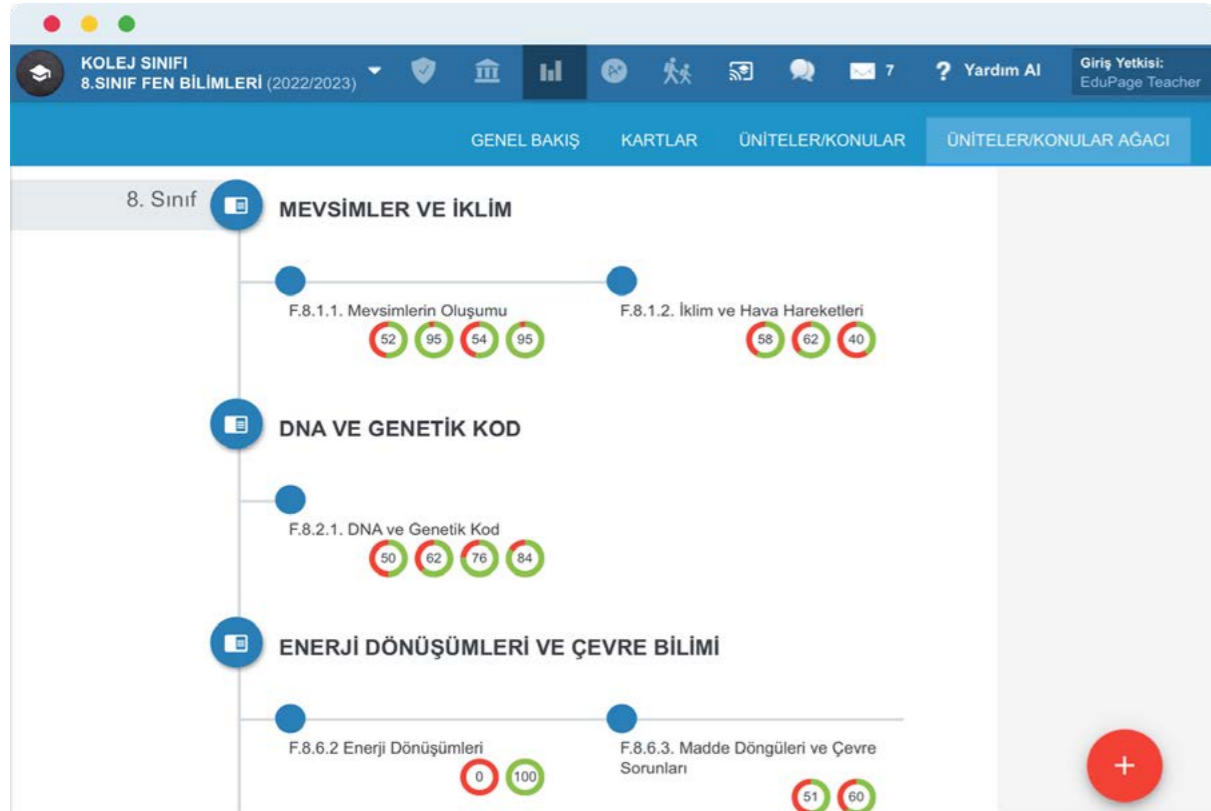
KOLEJ SINIFI
8.SINIF FEN BİLİMLERİ (2022/2023)

7

? Yardım Al

Giriş Yetkisi:
EduPage Teacher

GENEL BAKIŞ KARTLAR ÜNİTELER/KONULAR ÜNİTELER/KONULAR AĞACI

8. Sınıf

MEVSİMLER VE İKLİM

F.8.1.1. Mevsimlerin Oluşumu
52 95 54 95

F.8.1.2. İklim ve Hava Hareketleri
58 62 40

DNA VE GENETİK KOD

F.8.2.1. DNA ve Genetik Kod
50 62 76 84

ENERJİ DÖNÜŞÜMLERİ VE ÇEVRE BİLİMİ

F.8.6.2 Enerji Dönüşümleri
0 100

F.8.6.3. Madde Döngüleri ve Çevre Sorunları
51 60

+